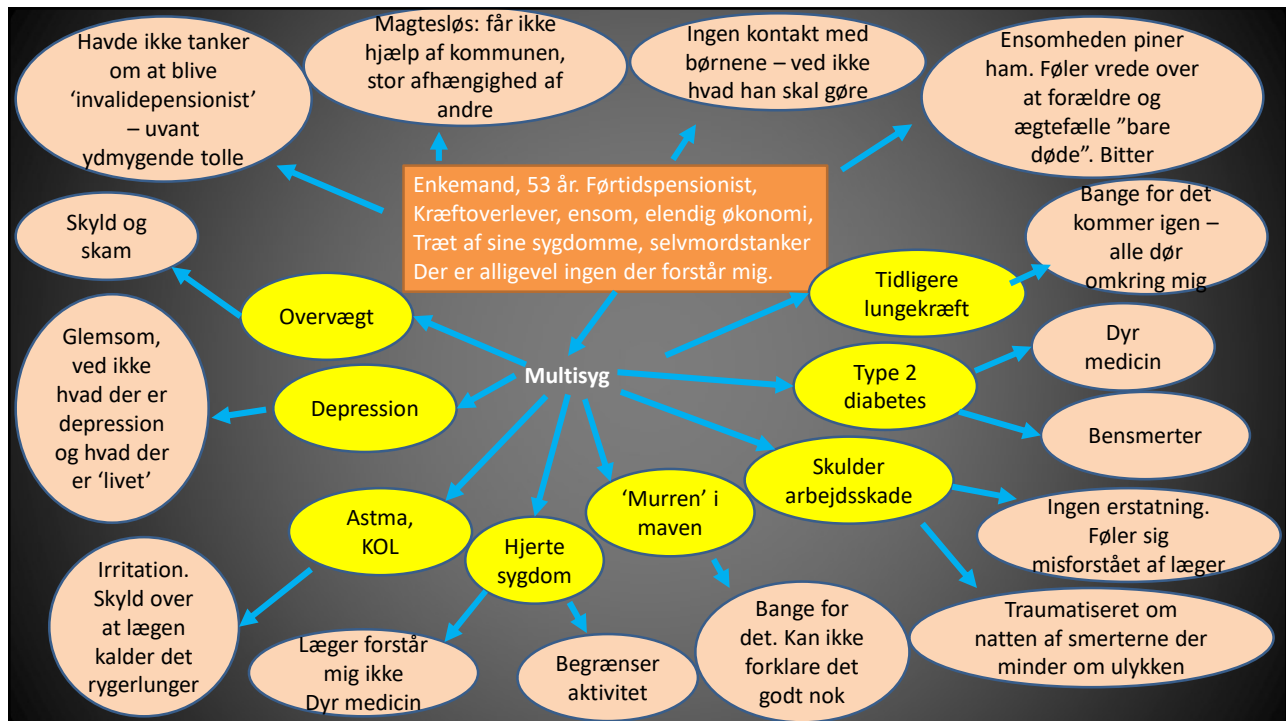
Havde ikke tanker om at blive 'invalidepensionist' – uvant ydmygende tolle

Magtesløs: får ikke hjælp af kommunen, stor afhængighed af andre

Ingen kontakt med børnene – ved ikke hvad han skal gøre

Ensomheden piner ham. Føler vrede over at forældre og ægtefælle "bare døde". Bitter

Enkemand, 53 år. Førtidspensionist, Kræftoverlever, ensom, elendig økonomi, Træt af sine sygdomme, selvmordstanker Der er alligevel ingen der forstår mig.

Skyld og skam

Bange for det kommer igen – alle dør omkring mig

Tidligere lungekræft

Overvægt

Glemsom, ved ikke hvad der er depression og hvad der er 'livet'

Multisyg

Dyr medicin

Type 2 diabetes

Depression

Bensmerter

Skulder arbejdsskade

'Murren' i maven

Astma, KOL

Hjerte sygdom

Ingen erstatning. Føler sig misforstået af læger

Irritation. Skyld over at lægen kalder det rygerlunger

Bange for det. Kan ikke forklare det godt nok

Traumatiseret om natten af smerterne der minder om ulykken

Læger forstår mig ikke Dyr medicin

Begrænser aktivitet